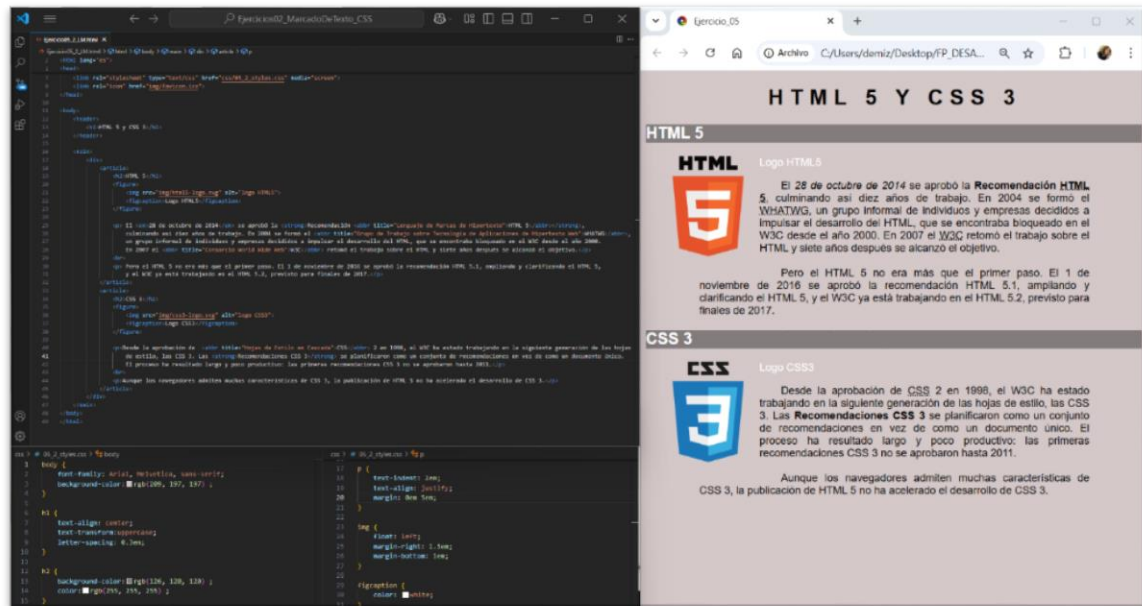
Ejercicio02_MarcadoDeTexto_CSS

Ejercicio_05

Archivo C:/Users/demiz/Desktop/FP_DESA...

HTML 5 Y CSS 3

HTML 5

Logo HTML5

El 28 de octubre de 2014 se aprobó la Recomendación HTML 5, culminando así diez años de trabajo. En 2004 se formó el WHATWG, un grupo informal de individuos y empresas decididos a impulsar el desarrollo del HTML, que se encontraba bloqueado en el W3C desde el año 2000. En 2007 el W3C retomó el trabajo sobre el HTML y siete años después se alcanzó el objetivo.

Pero el HTML 5 no era más que el primer paso. El 1 de noviembre de 2016 se aprobó la recomendación HTML 5.1, ampliando y clarificando el HTML 5, y el W3C ya está trabajando en el HTML 5.2, previsto para finales de 2017.

CSS 3

Logo CSS3

Desde la aprobación de CSS 2 en 1998, el W3C ha estado trabajando en la siguiente generación de las hojas de estilo, las CSS 3. Las Recomendaciones CSS 3 se planificaron como un conjunto de recomendaciones en vez de como un documento único. El proceso ha resultado largo y poco productivo: las primeras recomendaciones CSS 3 no se aprobaron hasta 2011.

Aunque los navegadores admiten muchas características de CSS 3, la publicación de HTML 5 no ha acelerado el desarrollo de CSS 3.

body {
font-family: Arial, Helvetica, sans-serif;
background-color: rgb(209, 197, 197) ;
}

h1 {
text-align: center;
text-transform: uppercase;
letter-spacing: 0.3em;
}

h2 {
background-color: rgb(128, 128, 128) ;
color: rgb(255, 255, 255) ;
}

p {
text-indent: 1em;
text-align: justify;
margin: 0em 5em;
}

img {
float: left;
margin-right: 1.5em;
margin-bottom: 1em;
}

figcaption {
color: white;